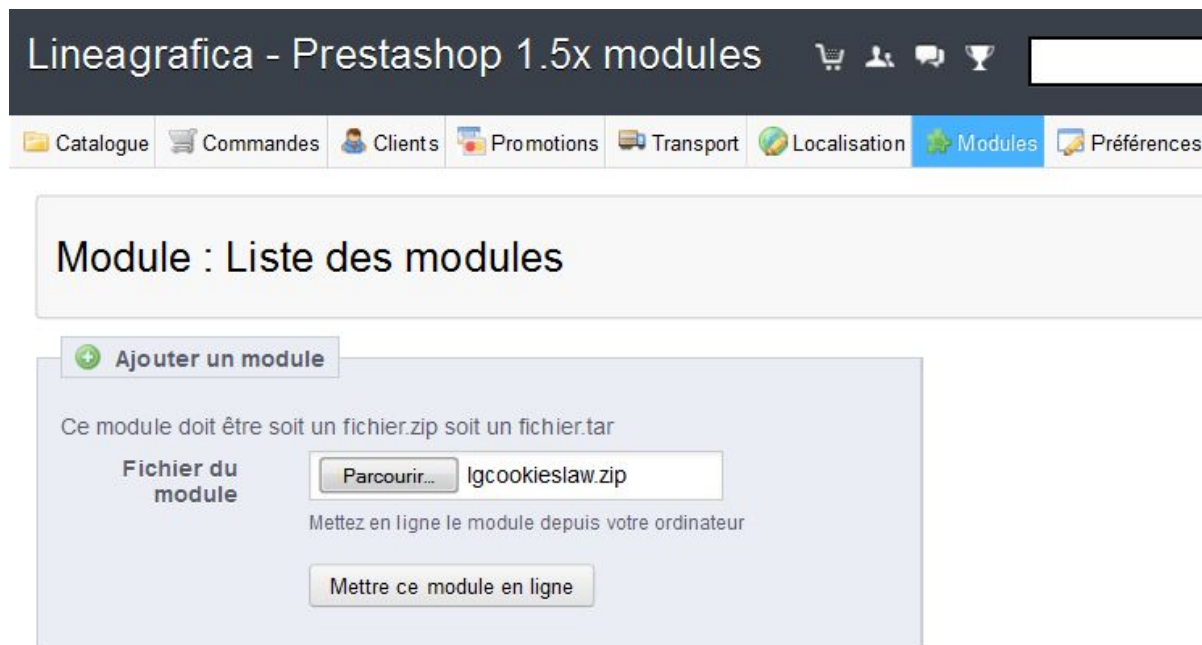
Lineagrafica - Prestashop 1.5x modules

Catalogue Commandes Clients Promotions Transport Localisation Modules Préférences

Module : Liste des modules

Ajouter un module

Ce module doit être soit un fichier.zip soit un fichier.tar

Fichier du module

Parcourir... lgcookieslaw.zip

Mettez en ligne le module depuis votre ordinateur

Mettre ce module en ligne